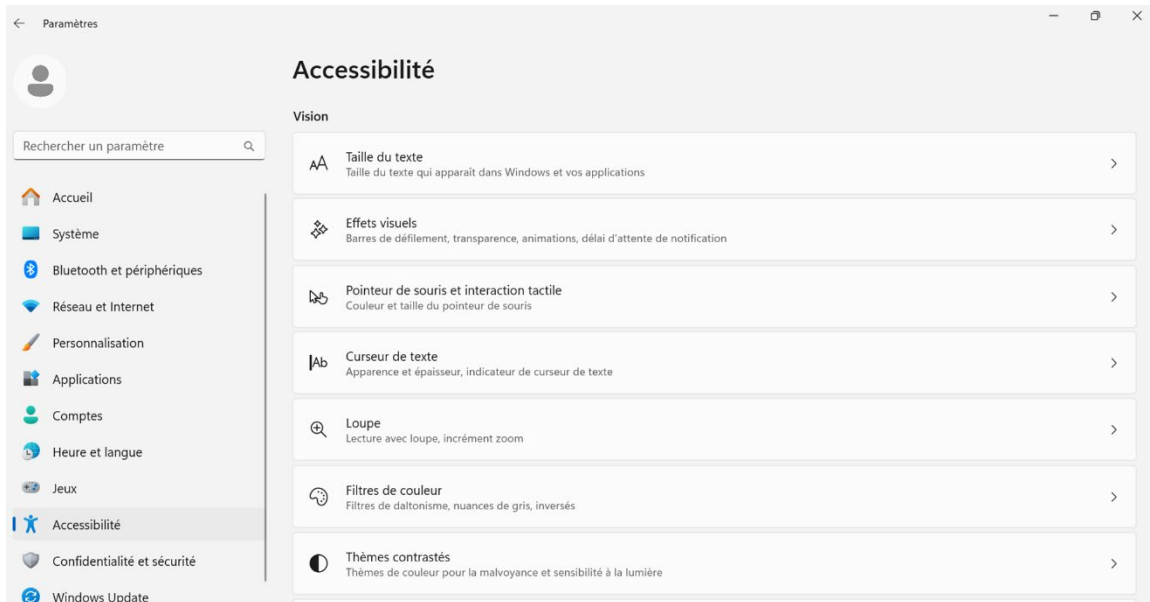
Paramètres

Rechercher un paramètre

Accueil
Système
Bluetooth et périphériques
Réseau et Internet
Personnalisation
Applications
Comptes
Heure et langue
Jeux
Accessibilité
Confidentialité et sécurité
Windows Update

Accessibilité

Vision

Taille du texte
Taille du texte qui apparaît dans Windows et vos applications

Effets visuels
Barres de défilement, transparence, animations, délai d'attente de notification

Pointeur de souris et interaction tactile
Couleur et taille du pointeur de souris

Curseur de texte
Apparence et épaisseur, indicateur de curseur de texte

Loupe
Lecture avec loupe, incrément zoom

Filtres de couleur
Filtres de daltonisme, nuances de gris, inversés

Thèmes contrastés
Thèmes de couleur pour la malvoyance et sensibilité à la lumière